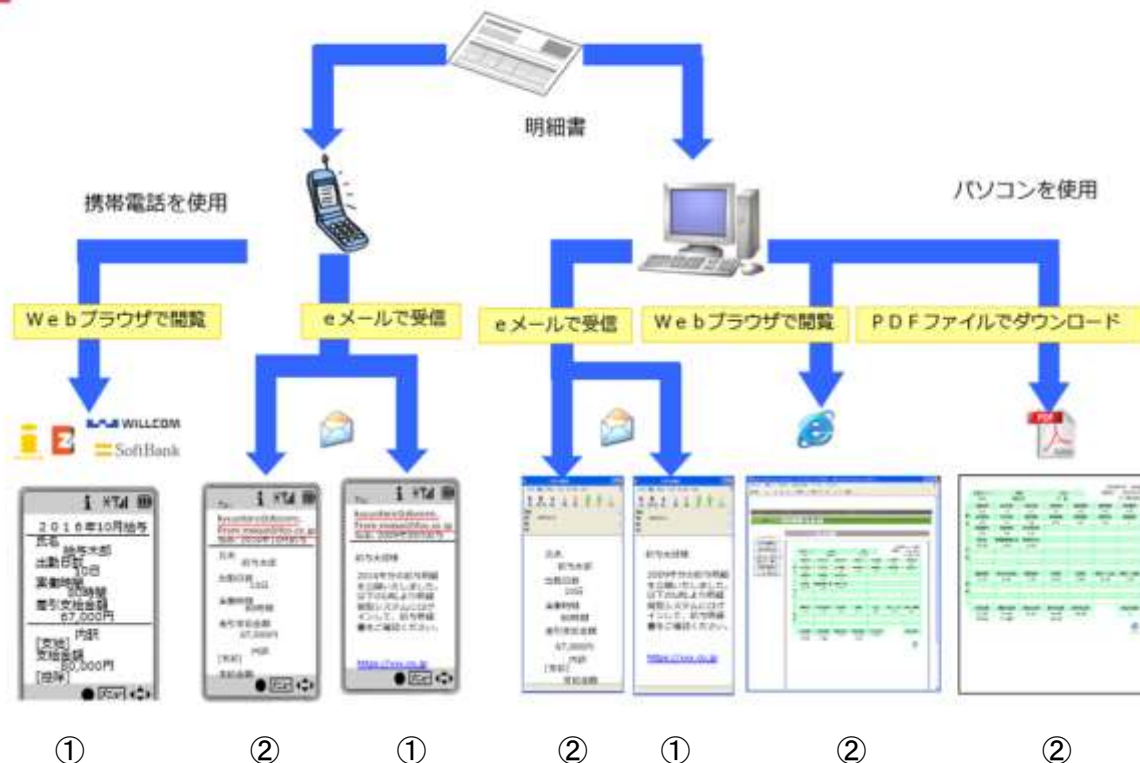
明細書

携帯電話を使用

パソコンを使用

Ｗｅｂブラウザで閲覧

ｅメールで受信

ｅメールで受信

Ｗｅｂブラウザで閲覧

ＰＤＦファイルでダウンロード

WILLCOM

SoftBank

２０１６年10月給与
氏名
給与太郎
出勤日数
10日
実働時間
80時間
差引支給金額
67,000円
内訳
[支給]
支給金額
80,000円
[控除]

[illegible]

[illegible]

①

②

①

②

①

②

②